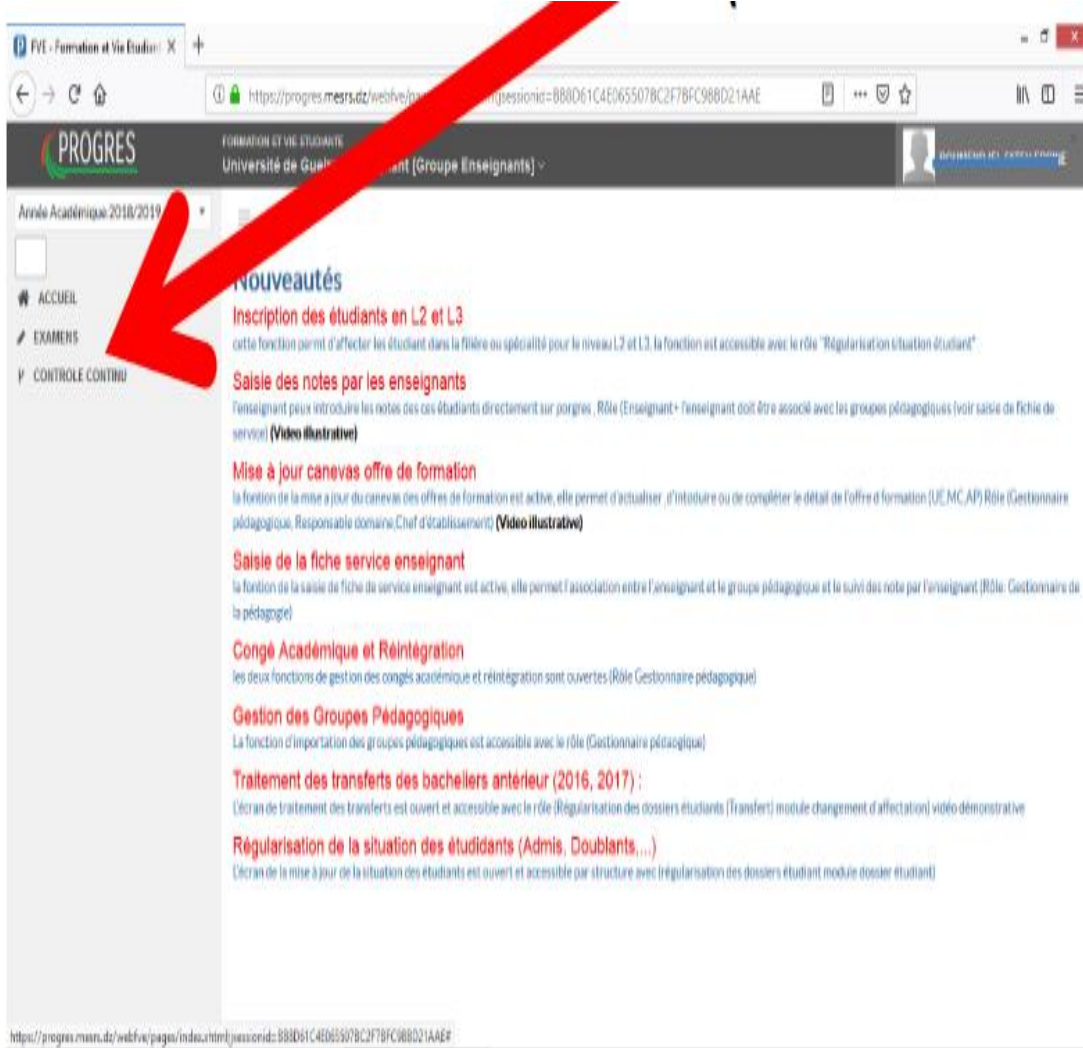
FVE - Formation et Vie Etudian X +

https://progres.mesrs.dz/webfve/pa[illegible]jsessionid=B88D61C4E065507BC2F7BFC98BD21AAE

PROGRES

FORMATION ET VIE ETUDIANTE
Université de Guel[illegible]ant (Groupe Enseignants)

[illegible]

Année Académique 2018/2019

ACCUEIL
EXAMENS
CONTROLE CONTINU

Nouveautés

Inscription des étudiants en L2 et L3
cette fonction permit d'affecter les étudiant dans la filière ou spécialité pour le niveau L2 et L3, la fonction est accessible avec le rôle "Régularisation situation étudiant"

Saisie des notes par les enseignants
l'enseignant peux introduire les notes des ces étudiants directement sur porgres , Rôle (Enseignant+ l'enseignant doit être associé avec les groupes pédagogiques (voir saisie de fichie de service) (Video illustrative)

Mise à jour canevas offre de formation
la fontion de la mise à jour du canevas des offres de formation est active, elle permet d'actualiser ,d'intoduire ou de compléter le détail de l'offre d formation (UE,MC,AP) Rôle (Gestionnaire pédagogique, Responsable domaine,Chef d'établissement) (Video illustrative)

Saisie de la fiche service enseignant
la fontion de la saisie de fiche de service enseignant est active, elle permet l'association entre l'enseignant et le groupe pédagogique et le suivi des note par l'enseignant (Rôle: Gestionnaire de la pédagogie)

Congé Académique et Réintégration
les deux fonctions de gestion des congés académique et réintégration sont ouvertes (Rôle Gestionnaire pédagogique)

Gestion des Groupes Pédagogiques
La fonction d'importation des groupes pédagogiques est accessible avec le rôle (Gestionnaire pédagogique)

Traitement des transferts des bacheliers antérieur (2016, 2017) :
L'écran de traitement des transferts est ouvert et accessible avec le rôle (Régularisation des dossiers étudiants (Transfert) module changement d'affectation) vidéo démonstrative

Régularisation de la situation des étudidants (Admis, Doublants,...)
L'écran de la mise à jour de la situation des étudiants est ouvert et accessible par structure avec (régularisation des dossiers étudiant module dossier étudiant)

https://progres.mesrs.dz/webfve/pages/index.xhtml;jsessionid=B88D61C4E065507BC2F7BFC98BD21AAE#